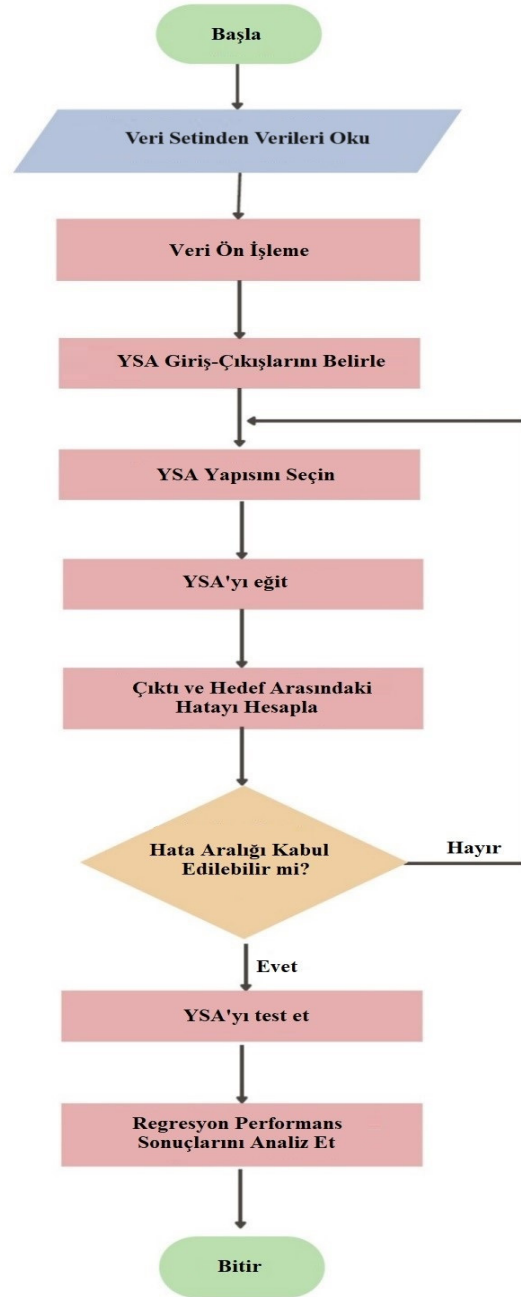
Başla

Veri Setinden Verileri Oku

Veri Ön İşleme

YSA Giriş-Çıkışlarını Belirle

YSA Yapısını Seçin

YSA'yı eğit

Çıktı ve Hedef Arasındaki Hatayı Hesapla

Hata Aralığı Kabul Edilebilir mi?

Hayır

Evet

YSA'yı test et

Regresyon Performans Sonuçlarını Analiz Et

Bitir